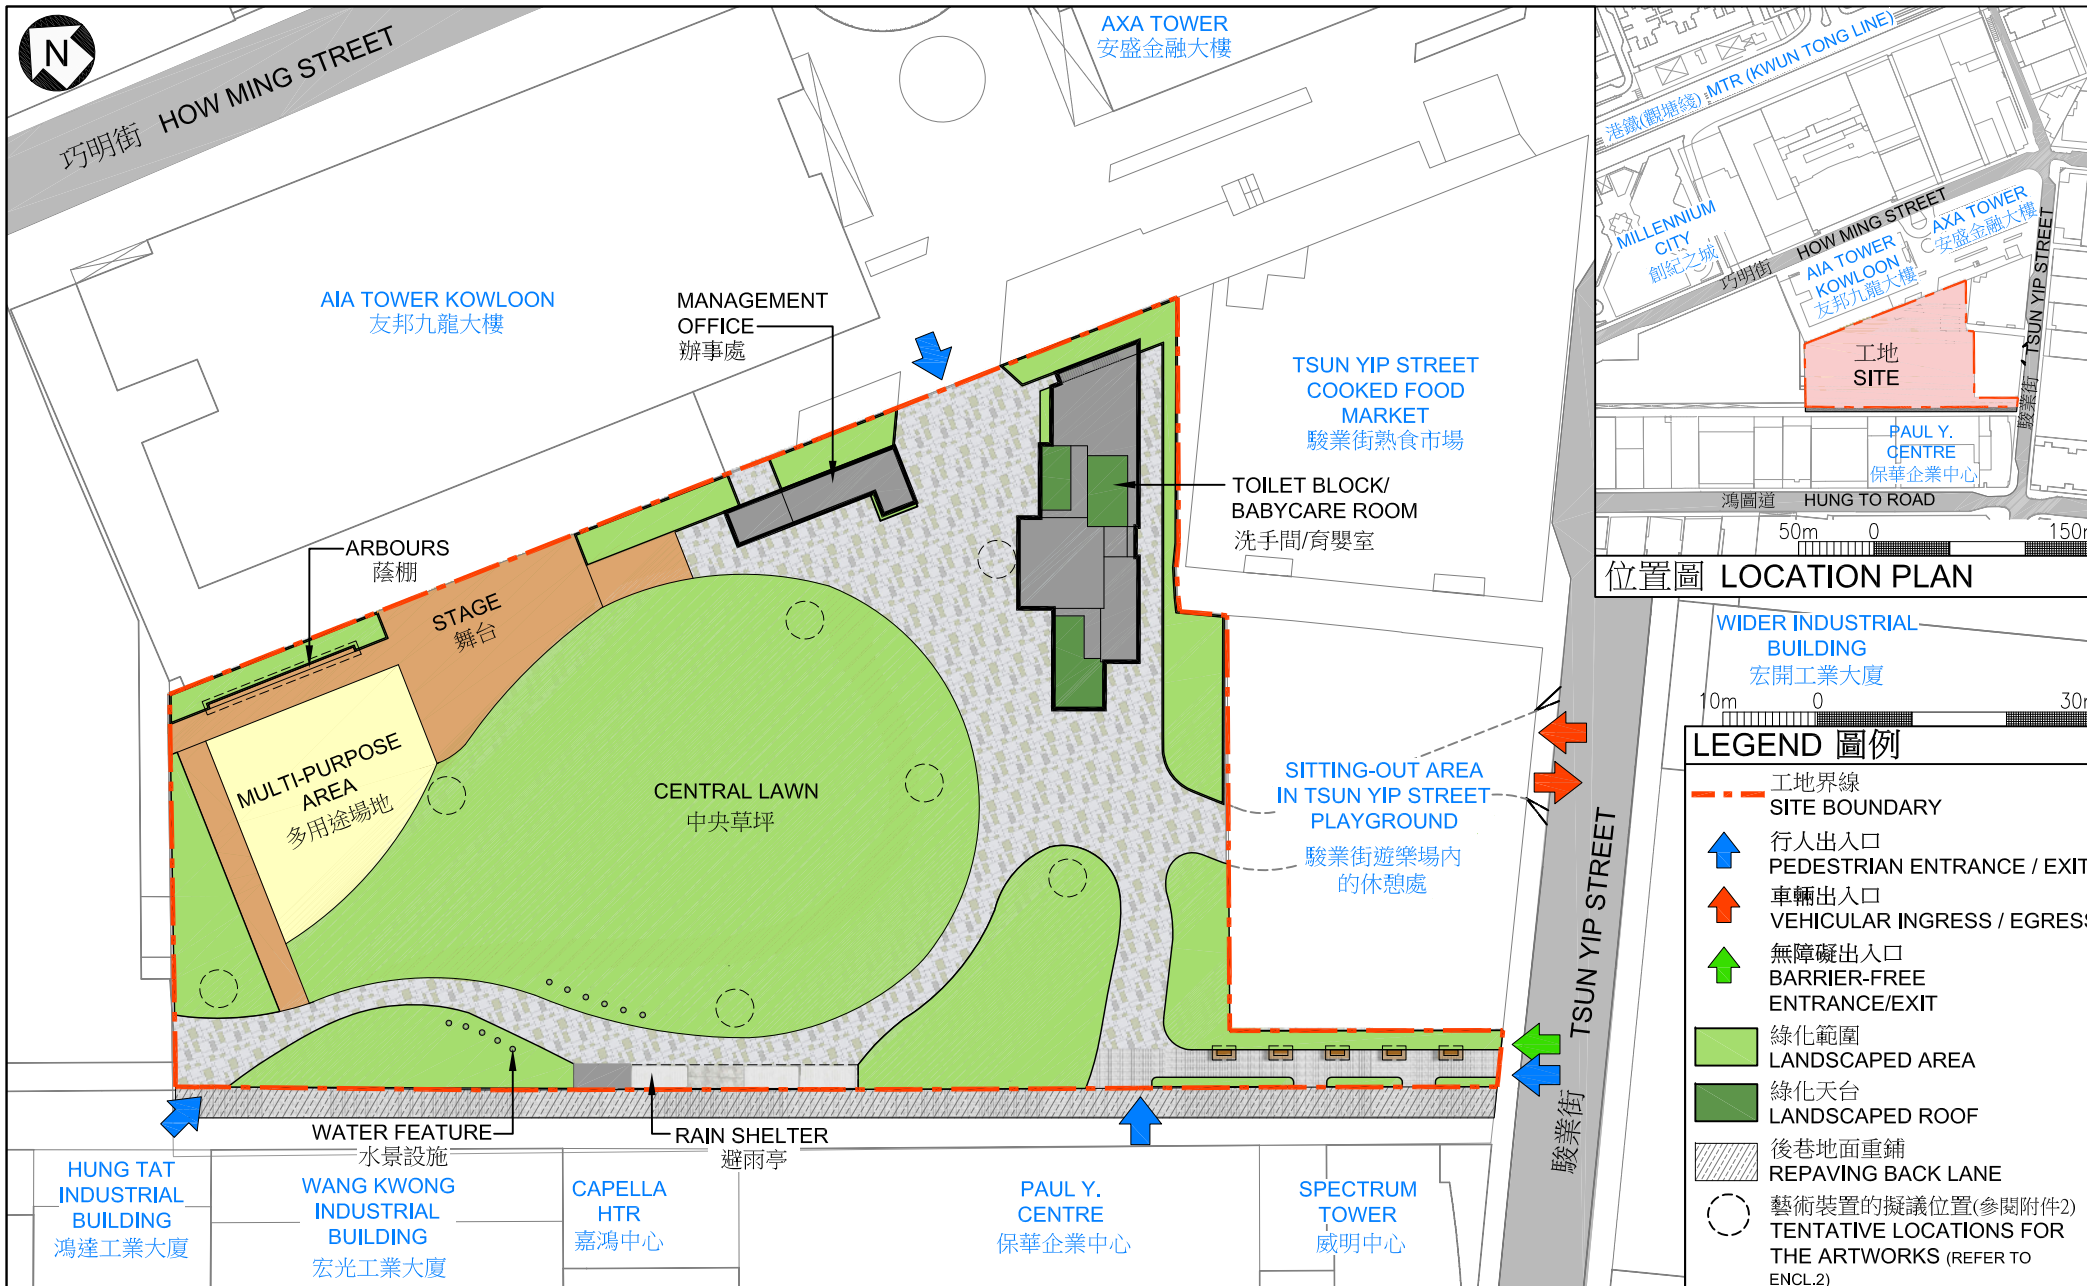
N

巧明街 HOW MING STREET

AXA TOWER
安盛金融大樓

AIA TOWER KOWLOON
友邦九龍大樓

MANAGEMENT OFFICE
辦事處

TSUN YIP STREET COOKED FOOD MARKET
駿業街熟食市場

TOILET BLOCK/ BABYCARE ROOM
洗手間/育嬰室

ARBOURS
蔭棚

STAGE
舞台

MULTI-PURPOSE AREA
多用途場地

CENTRAL LAWN
中央草坪

SITTING-OUT AREA IN TSUN YIP STREET PLAYGROUND
駿業街遊樂場內的休憩處

WATER FEATURE
水景設施

RAIN SHELTER
避雨亭

TSUN YIP STREET
駿業街

HUNG TAT INDUSTRIAL BUILDING
鴻達工業大廈

WANG KWONG INDUSTRIAL BUILDING
宏光工業大廈

CAPELLA HTR
嘉鴻中心

PAUL Y. CENTRE
保華企業中心

SPECTRUM TOWER
威明中心

港鐵(觀塘綫) MTR (KWUN TONG LINE)

MILLENNIUM CITY
創紀之城

HOW MING STREET
巧明街

AIA TOWER KOWLOON
友邦九龍大樓

AXA TOWER
安盛金融大樓

TSUN YIP STREET
駿業街

工地
SITE

PAUL Y. CENTRE
保華企業中心

鴻圖道 HUNG TO ROAD

50m 0 150m

位置圖 LOCATION PLAN

WIDER INDUSTRIAL BUILDING
宏開工業大廈

10m 0 30m

LEGEND 圖例

工地界線
SITE BOUNDARY

行人出入口
PEDESTRIAN ENTRANCE / EXIT

車輛出入口
VEHICULAR INGRESS / EGRESS

無障礙出入口
BARRIER-FREE ENTRANCE/EXIT

綠化範圍
LANDSCAPED AREA

綠化天台
LANDSCAPED ROOF

後巷地面重鋪
REPAVING BACK LANE

藝術裝置的擬議位置(參閱附件2)
TENTATIVE LOCATIONS FOR THE ARTWORKS (REFER TO ENCL.2)